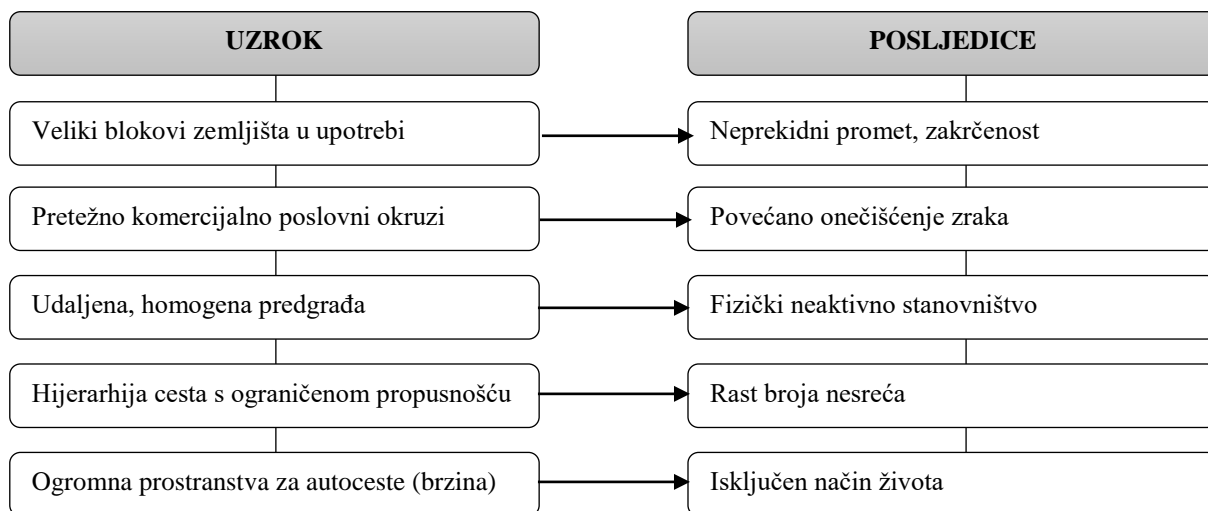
UZROK

Veliki blokovi zemljišta u upotrebi

Pretežno komercijalno poslovni okruzi

Udaljena, homogena predgrađa

Hijerarhija cesta s ograničenom propusnošću

Ogromna prostranstva za autoceste (brzina)

POSLJEDICE

Neprekidni promet, zakrčenost

Povećano onečišćenje zraka

Fizički neaktivno stanovništvo

Rast broja nesreća

Isključen način života